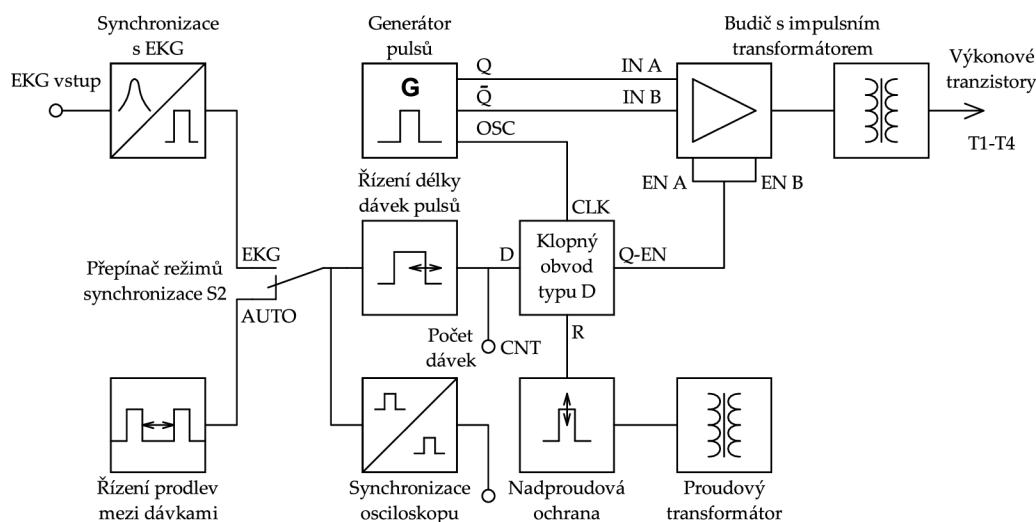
Synchronizace s EKG

EKG vstup

Generator pulsů

G

Q

$\bar{Q}$

OSC

IN A

IN B

Budič s impulsním transformátorem

Výkonové tranzistory

T1-T4

EN A

EN B

Řízení délky dávek pulsů

CLK

Klopný obvod typu D

D

Q-EN

EKG

Přepínač režimů synchronizace S2

AUTO

Počet dávek

CNT

R

Řízení prodlev mezi dávkami

Synchronizace osciloskopu

Nadproudová ochrana

Proudový transformátor